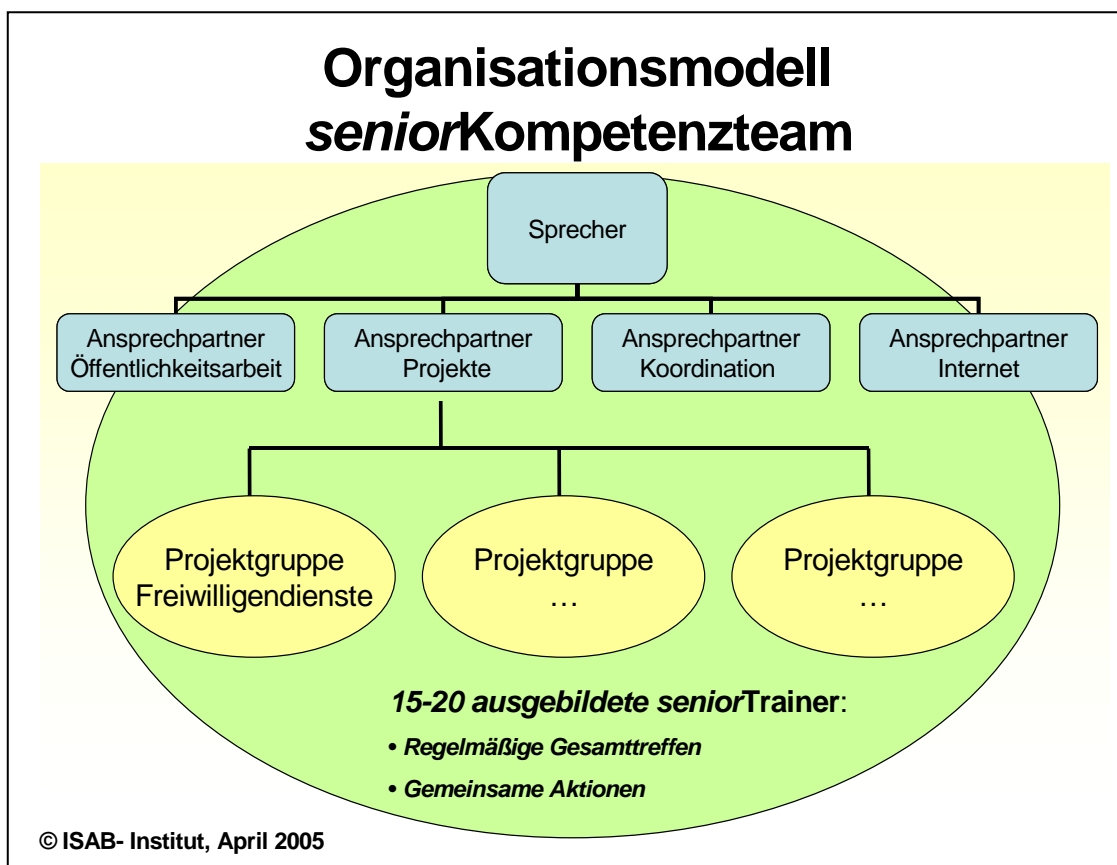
Organisationsmodell
seniorKompetenzteam

Sprecher

Ansprechpartner Öffentlichkeitsarbeit

Ansprechpartner Projekte

Ansprechpartner Koordination

Ansprechpartner Internet

Projektgruppe Freiwilligendienste

Projektgruppe …

Projektgruppe …

15-20 ausgebildete seniorTrainer:

• Regelmäßige Gesamttreffen

• Gemeinsame Aktionen

© ISAB- Institut, April 2005